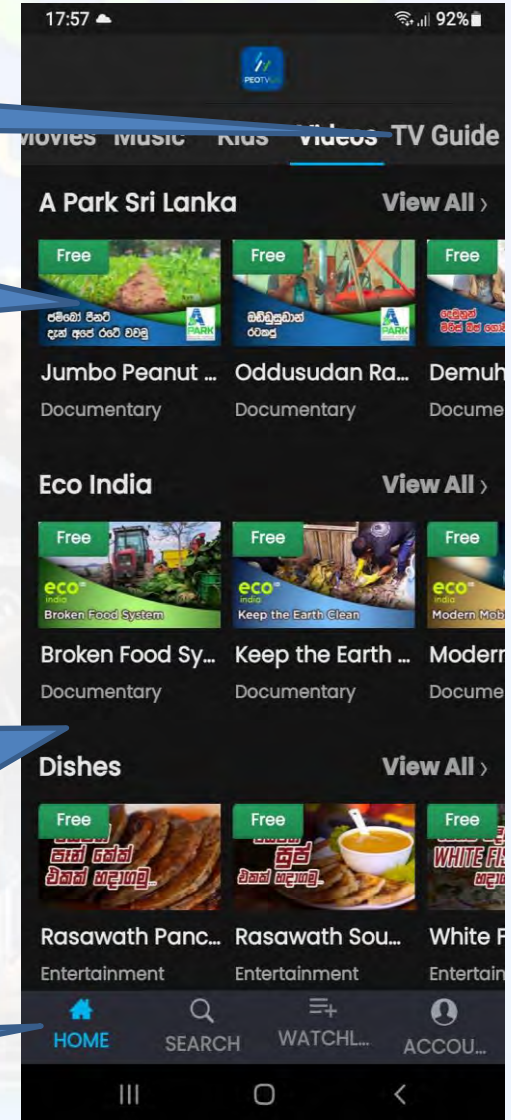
17:57
92%

PEOTV

Movies Music Kids Videos TV Guide

A Park Sri Lanka View All ›

Free
ජම්බෝ පීනට් දැන් අපේ රටේ වවමු
PARK
Jumbo Peanut ...
Documentary

Free
ඔඩ්ඩුසුඩාන් රටකජු
PARK
Oddusudan Ra...
Documentary

Free
Demuh
Docume

Eco India View All ›

Free
eco india
Broken Food System
Broken Food Sy...
Documentary

Free
eco india
Keep the Earth Clean
Keep the Earth ...
Documentary

Free
eco india
Modern Mob
Modern
Docume

Dishes View All ›

Free
පෑන් කේක් එකක් හදාගමු
Rasawath Panc...
Entertainment

Free
සුප් එකක් හදාගමු
Rasawath Sou...
Entertainment

Free
WHITE FI
White F
Entertain

HOME SEARCH WATCHL... ACCOU...